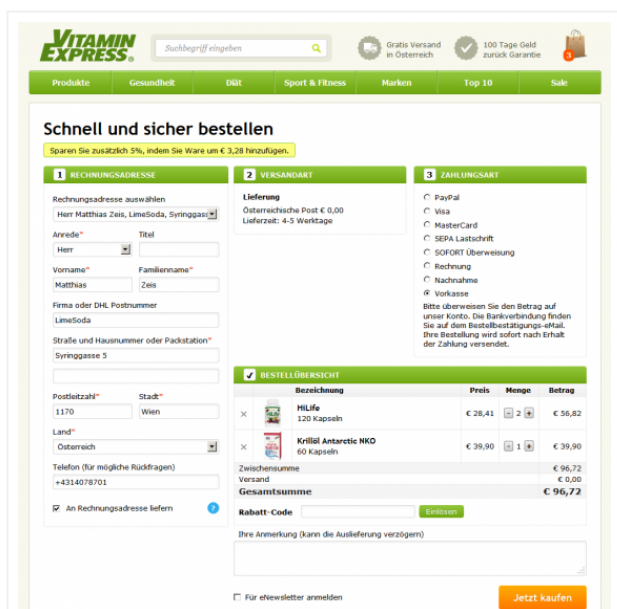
VITAMIN EXPRESS

Suchbegriff eingeben

Gratis Versand in Österreich

100 Tage Geld zurück Garantie

3

Produkte | Gesundheit | Diät | Sport & Fitness | Marken | Top 10 | Sale

Schnell und sicher bestellen

Sparen Sie zusätzlich 5%, indem Sie Ware um € 3,28 hinzufügen.

1 RECHNUNGSADRESSE

Rechnungsadresse auswählen

Herr Matthias Zeis, LimeSoda, Syringgasse

Anrede*

Herr

Titel

Vorname*

Matthias

Familienname*

Zeis

Firma oder DHL Postnummer

LimeSoda

Straße und Hausnummer oder Packstation*

Syringgasse 5

Postleitzahl*

1170

Stadt*

Wien

Land*

Österreich

Telefon (für mögliche Rückfragen)

+4314078701

An Rechnungsadresse liefern

?

2 VERSANDART

Lieferung

Österreichische Post € 0,00
Lieferzeit: 4-5 Werktage

3 ZAHLUNGSART

PayPal
Visa
MasterCard
SEPA Lastschrift
SOFORT Überweisung
Rechnung
Nachnahme
Vorkasse

Bitte überweisen Sie den Betrag auf unser Konto. Die Bankverbindung finden Sie auf dem Bestellbestätigungs-eMail. Ihre Bestellung wird sofort nach Erhalt der Zahlung versendet.

BESTELLÜBERSICHT

| | | Bezeichnung | Preis | Menge | Betrag |
|---|---|---|---|---|---|
| × | | HiLife 120 Kapseln | € 28,41 | - 2 + | € 56,82 |
| × | | Krillöl Antarctic NKO 60 Kapseln | € 39,90 | - 1 + | € 39,90 |

Zwischensumme € 96,72
Versand € 0,00
Gesamtsumme € 96,72

Rabatt-Code Einlösen

Ihre Anmerkung (kann die Auslieferung verzögern)

Für eNewsletter anmelden

Jetzt kaufen